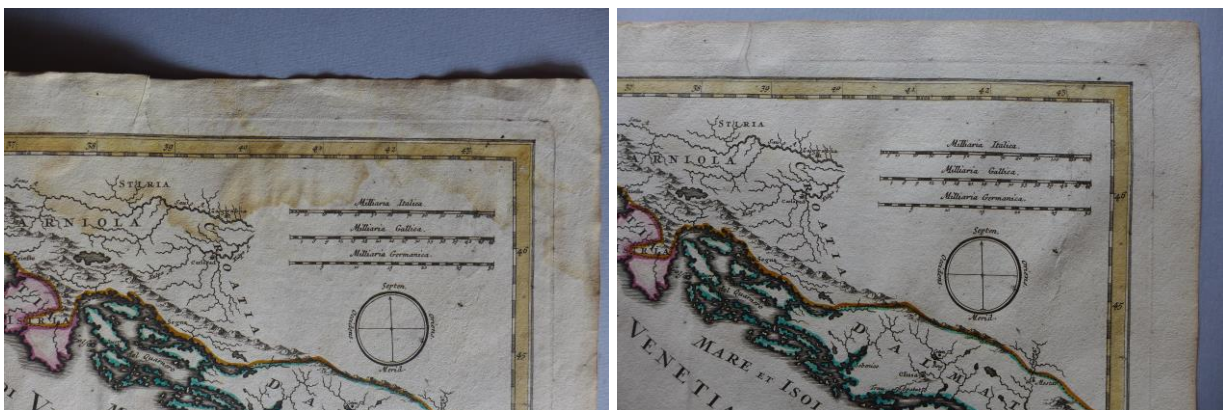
37 38 39 40 41 42 43

STIRIA

ARNIOLA

ROATIA

Milliaria Italica

Milliaria Gallica

Milliaria Germanica

46

Septem.

Occidens

Oriens

Merid.

45

DA

37 38 39 40 41 42 43

STIRIA

ARNIOLA

ROATIA

Milliaria Italica

Milliaria Gallica

Milliaria Germanica

46

Septem.

Occidens

Oriens

Merid.

45

MARE ET ISOL

VENETIA

DA

MA